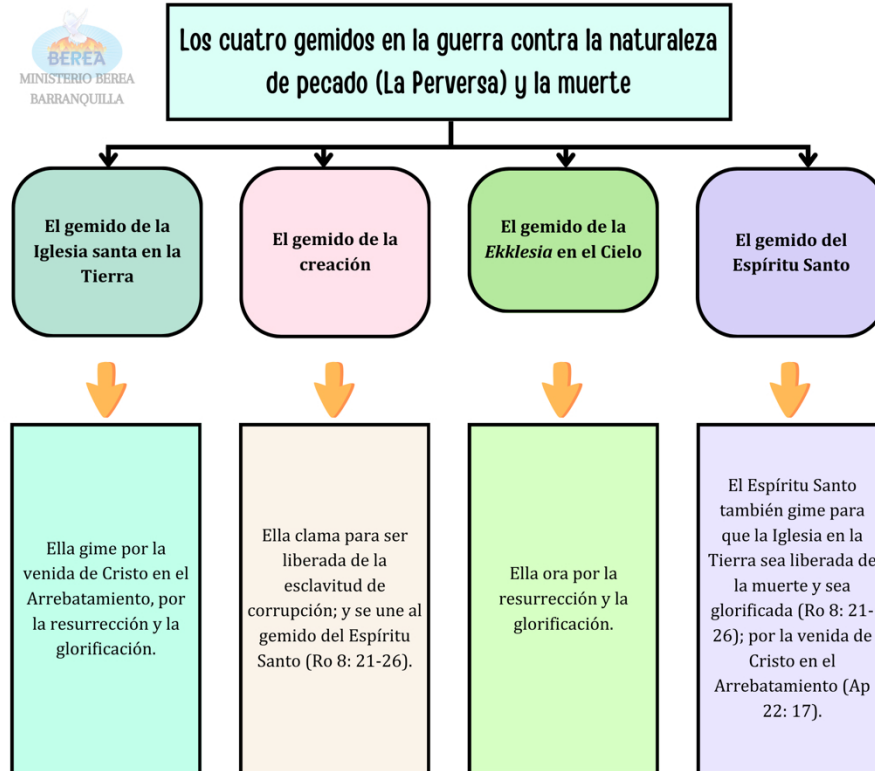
BEREA
MINISTERIO BEREA
BARRANQUILLA

Los cuatro gemidos en la guerra contra la naturaleza de pecado (La Perversa) y la muerte

El gemido de la Iglesia santa en la Tierra

El gemido de la creación

El gemido de la *Ekklesia* en el Cielo

El gemido del Espíritu Santo

Ella gime por la venida de Cristo en el Arrebatamiento, por la resurrección y la glorificación.

Ella clama para ser liberada de la esclavitud de corrupción; y se une al gemido del Espíritu Santo (Ro 8: 21-26).

Ella ora por la resurrección y la glorificación.

El Espíritu Santo también gime para que la Iglesia en la Tierra sea liberada de la muerte y sea glorificada (Ro 8: 21-26); por la venida de Cristo en el Arrebatamiento (Ap 22: 17).